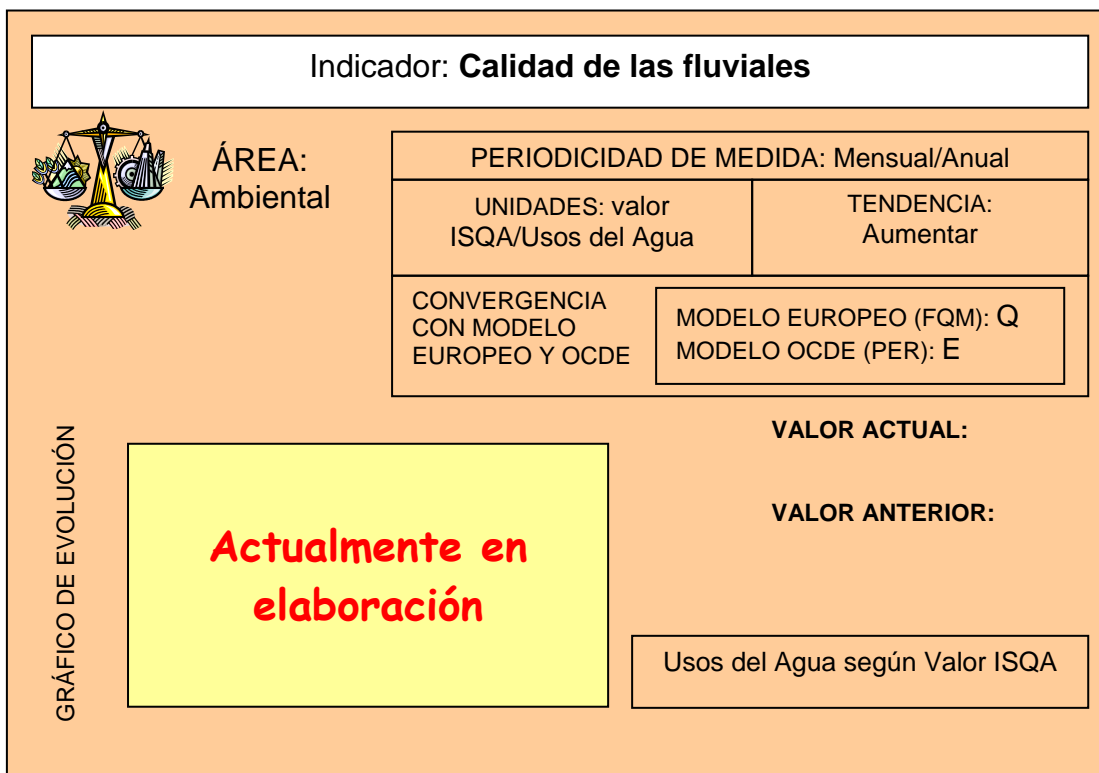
Indicador: **Calidad de las fluviales**

ÁREA: Ambiental

PERIODICIDAD DE MEDIDA: Mensual/Anual

UNIDADES: valor ISQA/Usos del Agua

TENDENCIA: Aumentar

CONVERGENCIA CON MODELO EUROPEO Y OCDE

MODELO EUROPEO (FQM): Q
MODELO OCDE (PER): E

GRÁFICO DE EVOLUCIÓN

Actualmente en elaboración

VALOR ACTUAL:

VALOR ANTERIOR:

Usos del Agua según Valor ISQA